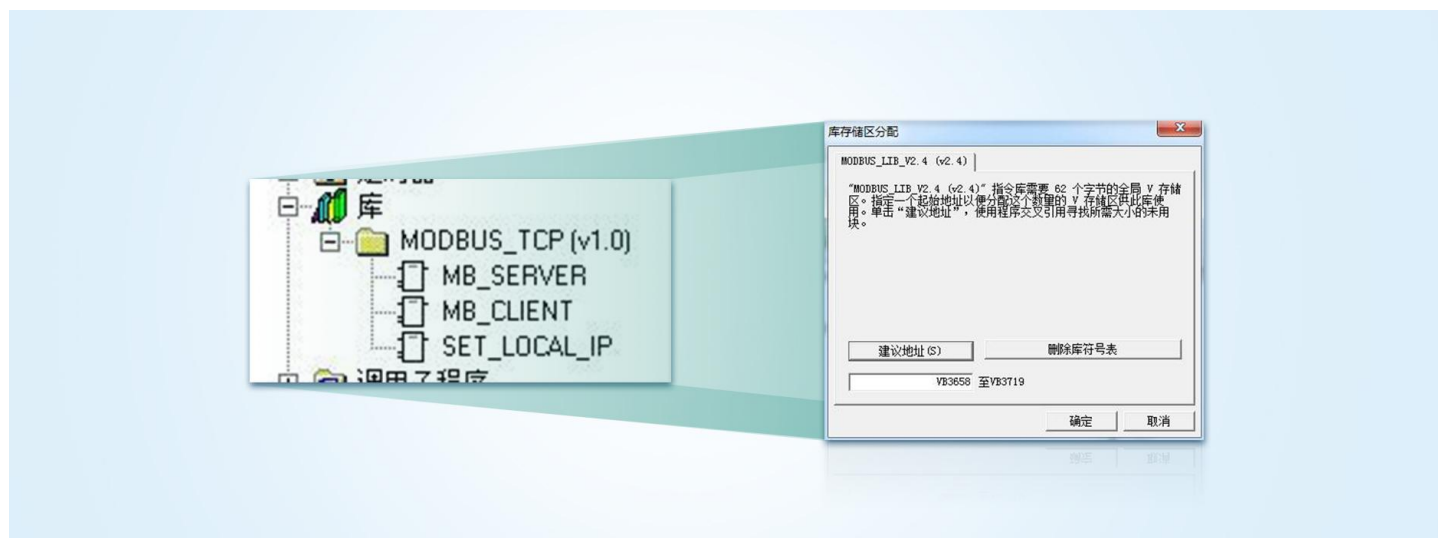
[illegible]
库
MODBUS_TCP (v1.0)
MB_SERVER
MB_CLIENT
SET_LOCAL_IP
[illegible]

库存储区分配

MODBUS_LIB_V2.4 (v2.4)

"MODBUS_LIB_V2.4 (v2.4)" 指令库需要 62 个字节的全局 V 存储区。指定一个起始地址以便分配这个数量的 V 存储区供此库使用。单击"建议地址"，使用程序交叉引用寻找所需大小的未用块。

建议地址(S)
删除库符号表

VB3658 至VB3719

确定
取消